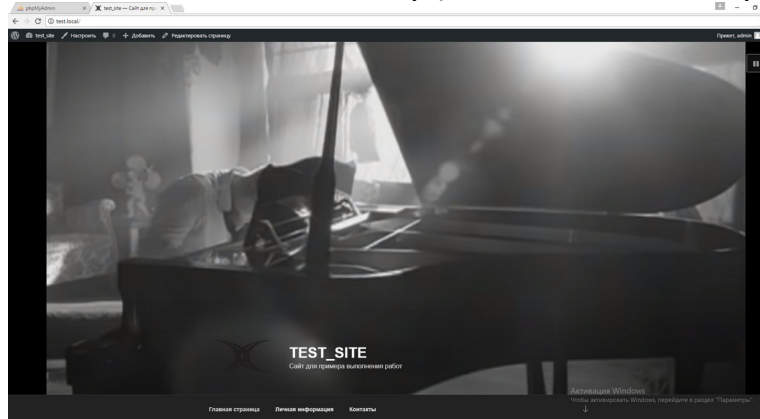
phpMyAdmin ×
test_site — Сайт для при ×

test.local/

test_site Настроить 0 Добавить Редактировать страницу

Привет, admin

TEST_SITE
Сайт для примера выполнения работ

Главная страница Личная информация Контакты

Активация Windows
Чтобы активировать Windows, перейдите в раздел "Параметры".